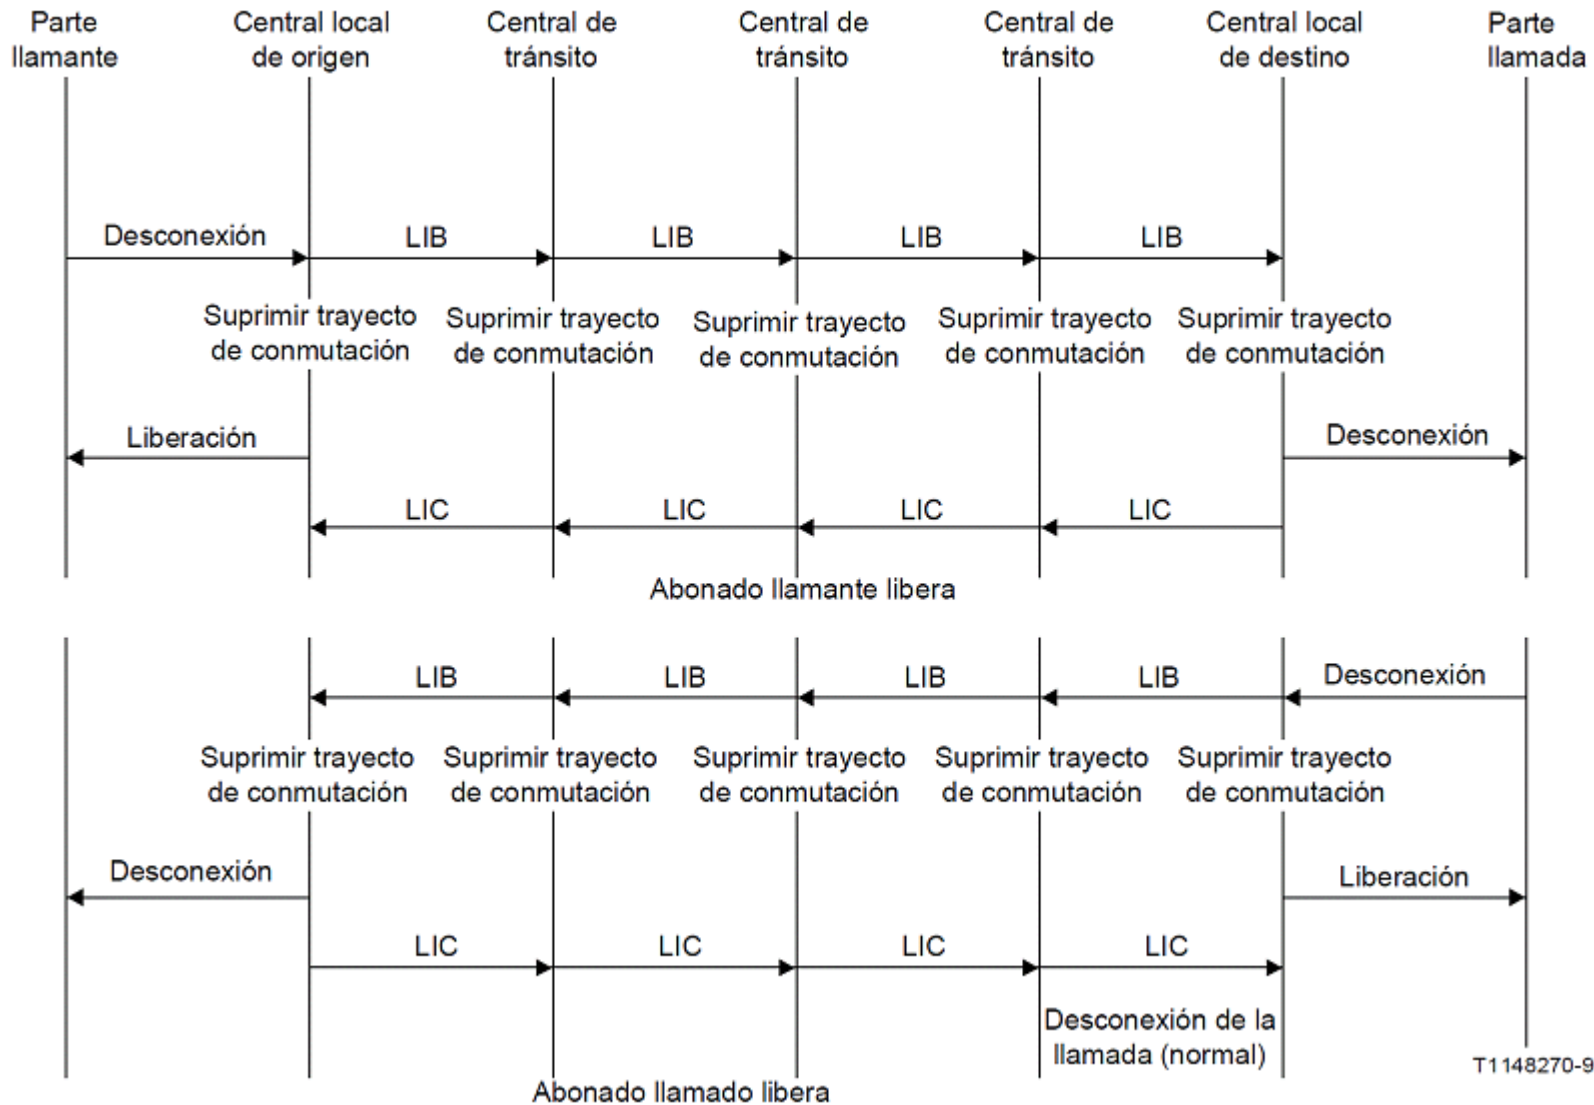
Parte llamante
Central local de origen
Central de tránsito
Central de tránsito
Central de tránsito
Central local de destino
Parte llamada

Desconexión
LIB
LIB
LIB
LIB

Suprimir trayecto de conmutación
Suprimir trayecto de conmutación
Suprimir trayecto de conmutación
Suprimir trayecto de conmutación
Suprimir trayecto de conmutación

Liberación
Desconexión

LIC
LIC
LIC
LIC

Abonado llamante libera

LIB
LIB
LIB
LIB
Desconexión

Suprimir trayecto de conmutación
Suprimir trayecto de conmutación
Suprimir trayecto de conmutación
Suprimir trayecto de conmutación
Suprimir trayecto de conmutación

Desconexión
Liberación

LIC
LIC
LIC
LIC

Desconexión de la llamada (normal)

T1148270-9

Abonado llamado libera